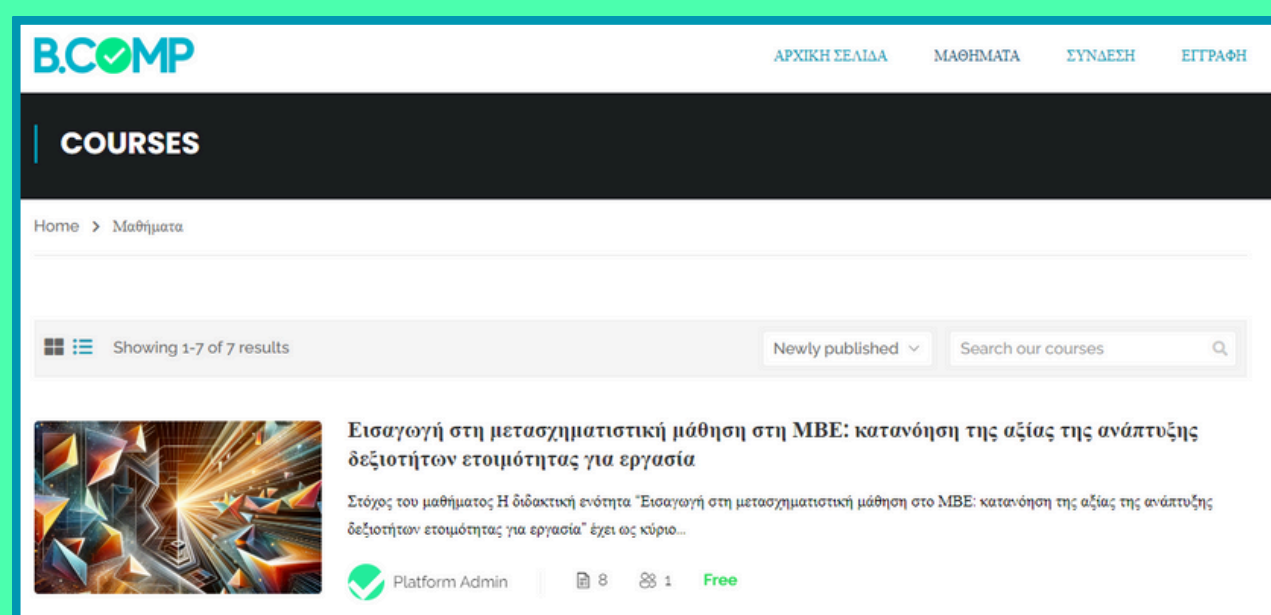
B.COMP

ΑΡΧΙΚΗ ΣΕΛΙΔΑ ΜΑΘΗΜΑΤΑ ΣΥΝΔΕΣΗ ΕΓΓΡΑΦΗ

COURSES

Home > Μαθήματα

Showing 1-7 of 7 results

Newly published

Search our courses

Εισαγωγή στη μετασχηματιστική μάθηση στη ΜΒΕ: κατανόηση της αξίας της ανάπτυξης δεξιοτήτων ετοιμότητας για εργασία

Στόχος του μαθήματος Η διδακτική ενότητα "Εισαγωγή στη μετασχηματιστική μάθηση στο ΜΒΕ: κατανόηση της αξίας της ανάπτυξης δεξιοτήτων ετοιμότητας για εργασία" έχει ως κύριο...

Platform Admin 8 1 Free